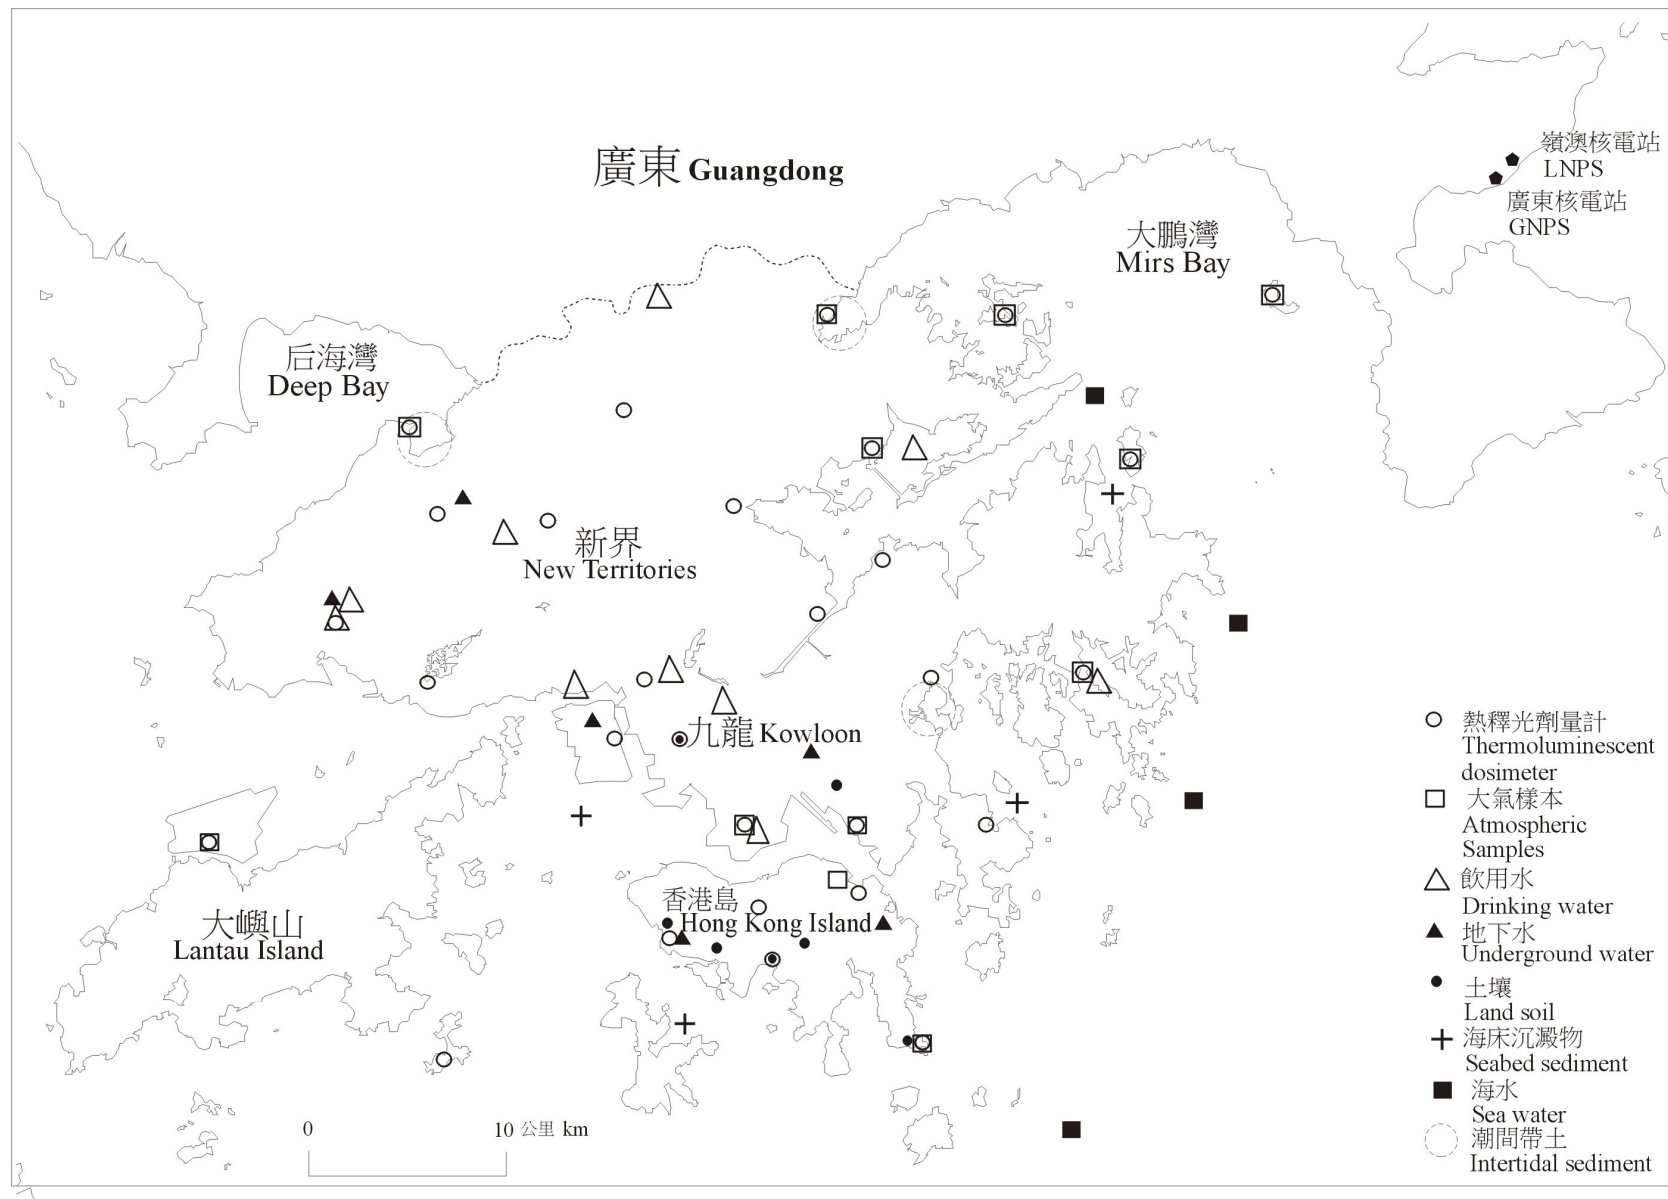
廣東 Guangdong

嶺澳核電站
LNPS
廣東核電站
GNPS

大鵬灣
Mirs Bay

后海灣
Deep Bay

新界
New Territories

九龍 Kowloon

香港島
Hong Kong Island

大嶼山
Lantau Island

0
10 公里 km

熱釋光劑量計
Thermoluminescent dosimeter
大氣樣本
Atmospheric Samples
飲用水
Drinking water
地下水
Underground water
土壤
Land soil
海床沉澱物
Seabed sediment
海水
Sea water
潮間帶土
Intertidal sediment